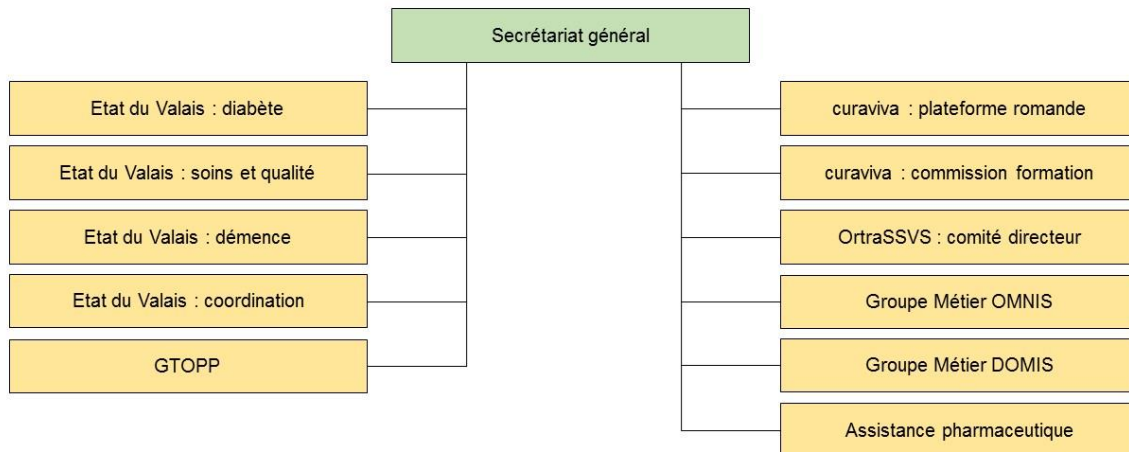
Secrétariat général

Etat du Valais : diabète

Etat du Valais : soins et qualité

Etat du Valais : démence

Etat du Valais : coordination

GTOPP

curaviva : plateforme romande

curaviva : commission formation

OrtraSSVS : comité directeur

Groupe Métier OMNIS

Groupe Métier DOMIS

Assistance pharmaceutique